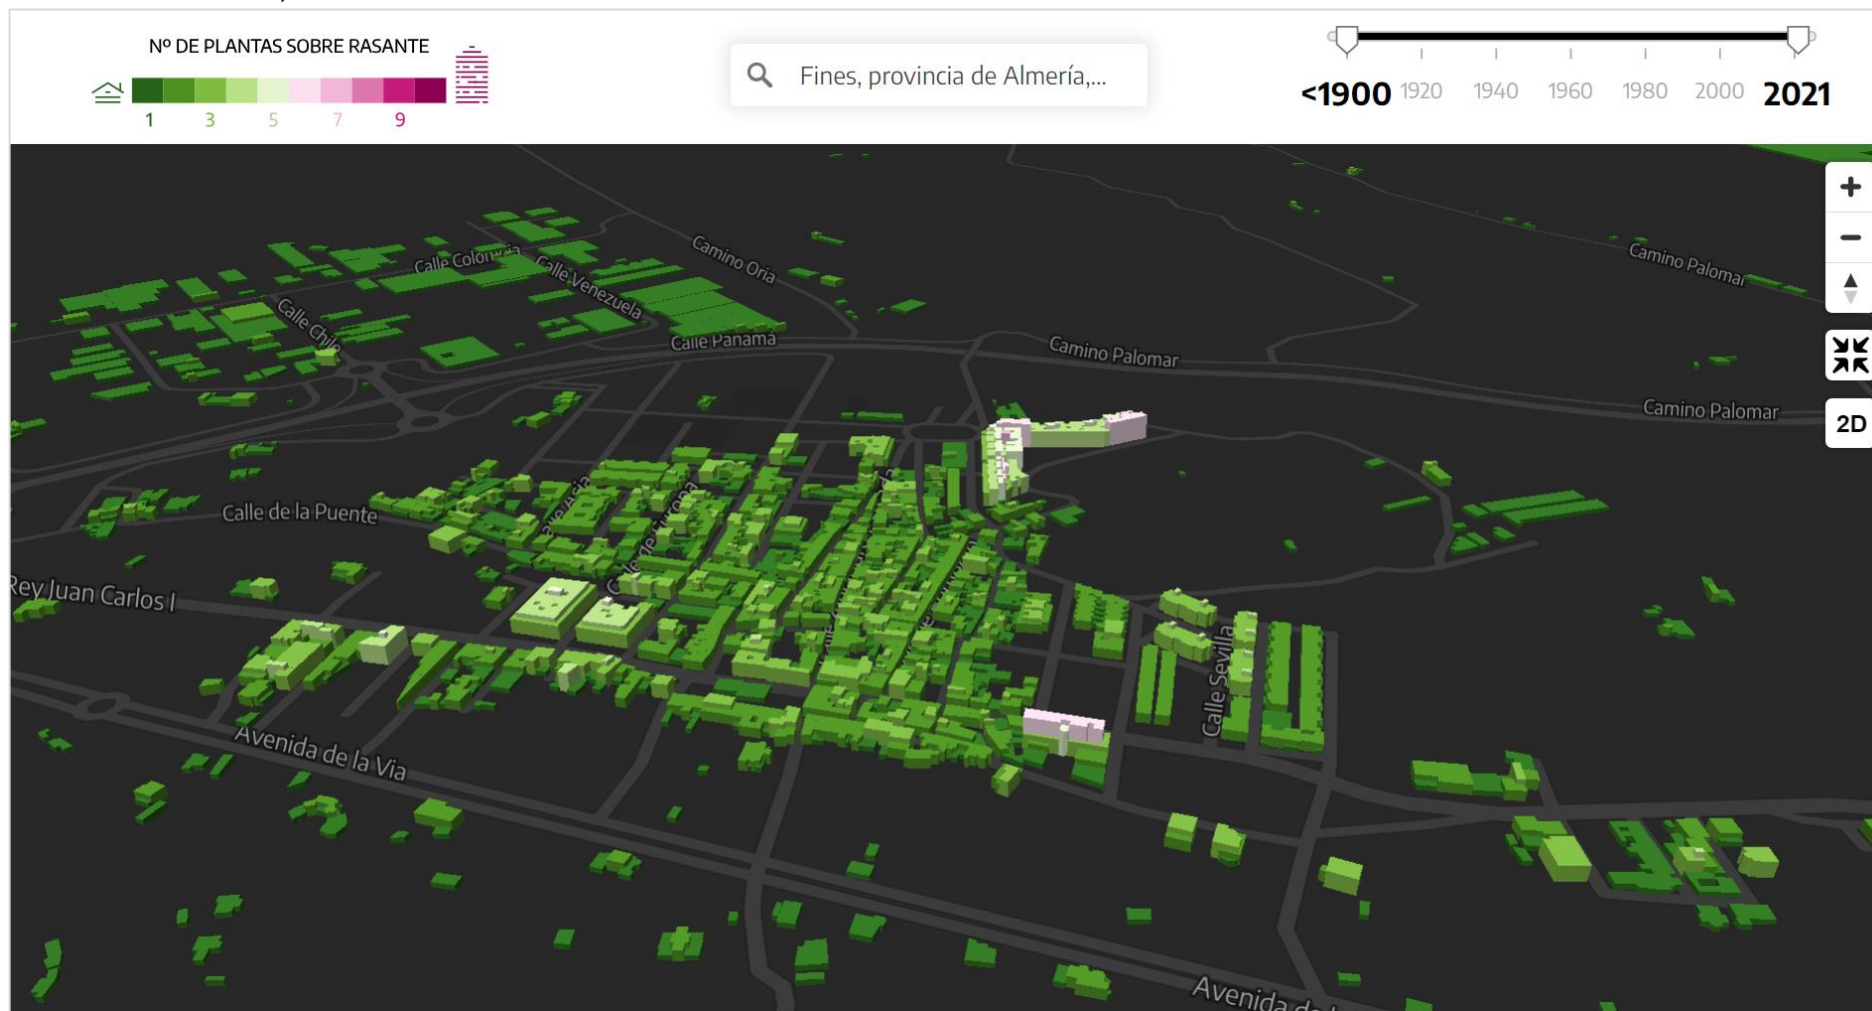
Nº DE PLANTAS SOBRE RASANTE

1 3 5 7 9

Fines, provincia de Almería,...

<1900 1920 1940 1960 1980 2000 2021

+
−
2D

Calle Colombia
Calle Venezuela
Camino Oria
Camino Palomar
Calle Chile
Calle Panamá
Camino Palomar
Camino Palomar
Calle de la Puente
Rey Juan Carlos I
Calle Sevilla
Avenida de la Via
Avenida de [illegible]